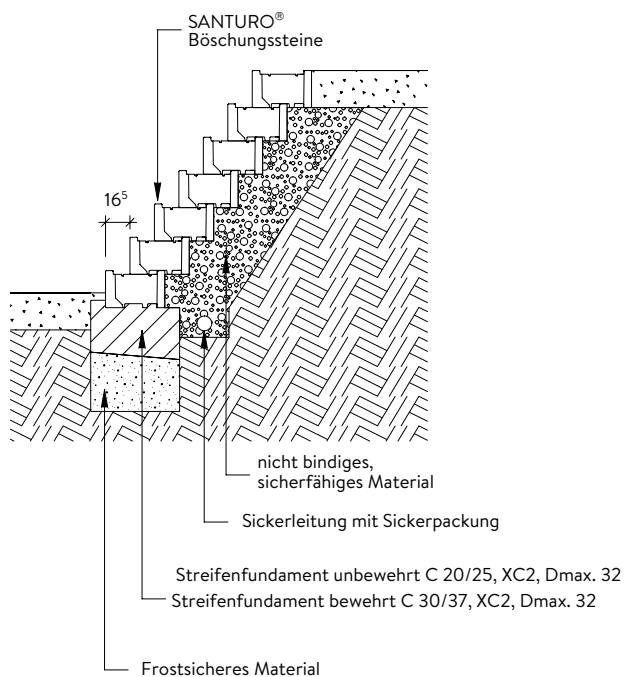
SANTURO®
Böschungssteine

$16^5$

nicht bindiges, sicherfähiges Material

Sickerleitung mit Sickerpackung

Streifenfundament unbewehrt C 20/25, XC2, Dmax. 32
Streifenfundament bewehrt C 30/37, XC2, Dmax. 32

Frostsicheres Material